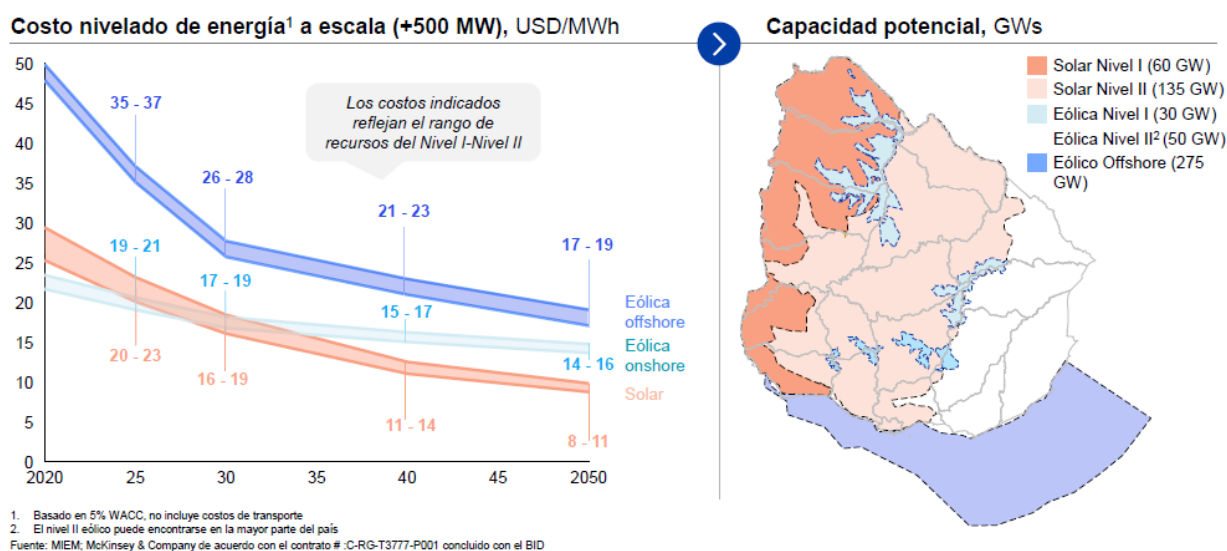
Costo nivelado de energía¹ a escala (+500 MW), USD/MWh

Capacidad potencial, GWs

50
45
40
35
30
25
20
15
10
5
0

2020 25 30 35 40 45 2050

Los costos indicados reflejan el rango de recursos del Nivel I-Nivel II

35 - 37
26 - 28
21 - 23
17 - 19
19 - 21
17 - 19
15 - 17
14 - 16
20 - 23
16 - 19
11 - 14
8 - 11

Eólica offshore
Eólica onshore
Solar

Solar Nivel I (60 GW)
Solar Nivel II (135 GW)
Eólica Nivel I (30 GW)
Eólica Nivel II² (50 GW)
Eólico Offshore (275 GW)

1. Basado en 5% WACC, no incluye costos de transporte
2. El nivel II eólico puede encontrarse en la mayor parte del país
Fuente: MIEM; McKinsey & Company de acuerdo con el contrato # :C-RG-T3777-P001 concluido con el BID